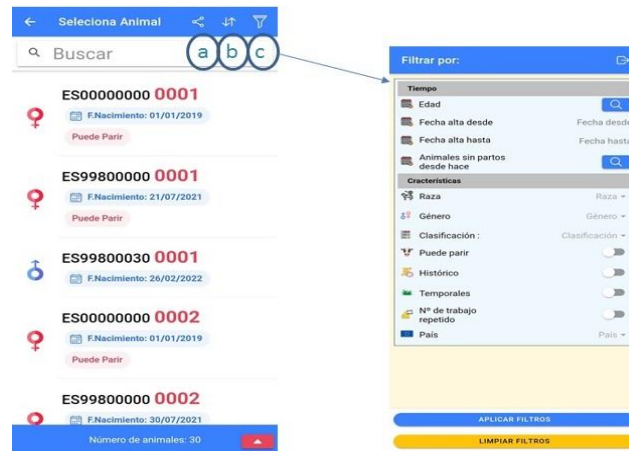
Selecciona Animal

Buscar

a b c

ES00000000 0001
F.Nacimiento: 01/01/2019
Puede Parir

ES99800000 0001
F.Nacimiento: 21/07/2021
Puede Parir

ES99800030 0001
F.Nacimiento: 26/02/2022

ES00000000 0002
F.Nacimiento: 01/01/2019
Puede Parir

ES99800000 0002
F.Nacimiento: 30/07/2021

Número de animales: 30

Filtrar por:

Tiempo
Edad
Fecha alta desde Fecha desde
Fecha alta hasta Fecha hasta
Animales sin partos desde hace

Cracterísticas
Raza Raza
Género Género
Clasificación : Clasificación
Puede parir
Histórico
Temporales
Nº de trabajo repetido
País País

APLICAR FILTROS
LIMPIAR FILTROS